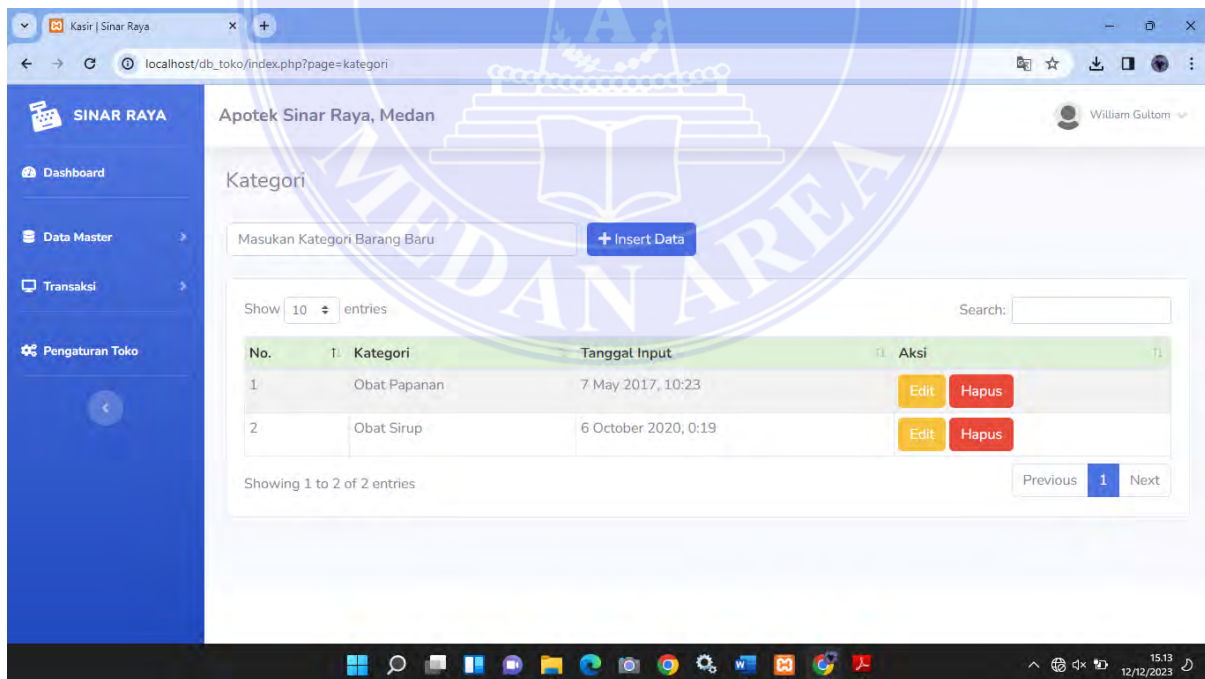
Kasir | Sinar Raya

localhost/db_toko/index.php?page=kategori

SINAR RAYA

Apotek Sinar Raya, Medan

William Gultom

Dashboard

Data Master

Transaksi

Pengaturan Toko

Kategori

Masukan Kategori Barang Baru

+ Insert Data

Show 10 entries

Search:

| No. | Kategori | Tanggal Input | Aksi |
|---|---|---|---|
| 1 | Obat Papanan | 7 May 2017, 10:23 | Edit Hapus |
| 2 | Obat Sirup | 6 October 2020, 0:19 | Edit Hapus |

Showing 1 to 2 of 2 entries

Previous 1 Next

MEDAN AREA

15.13
12/12/2023